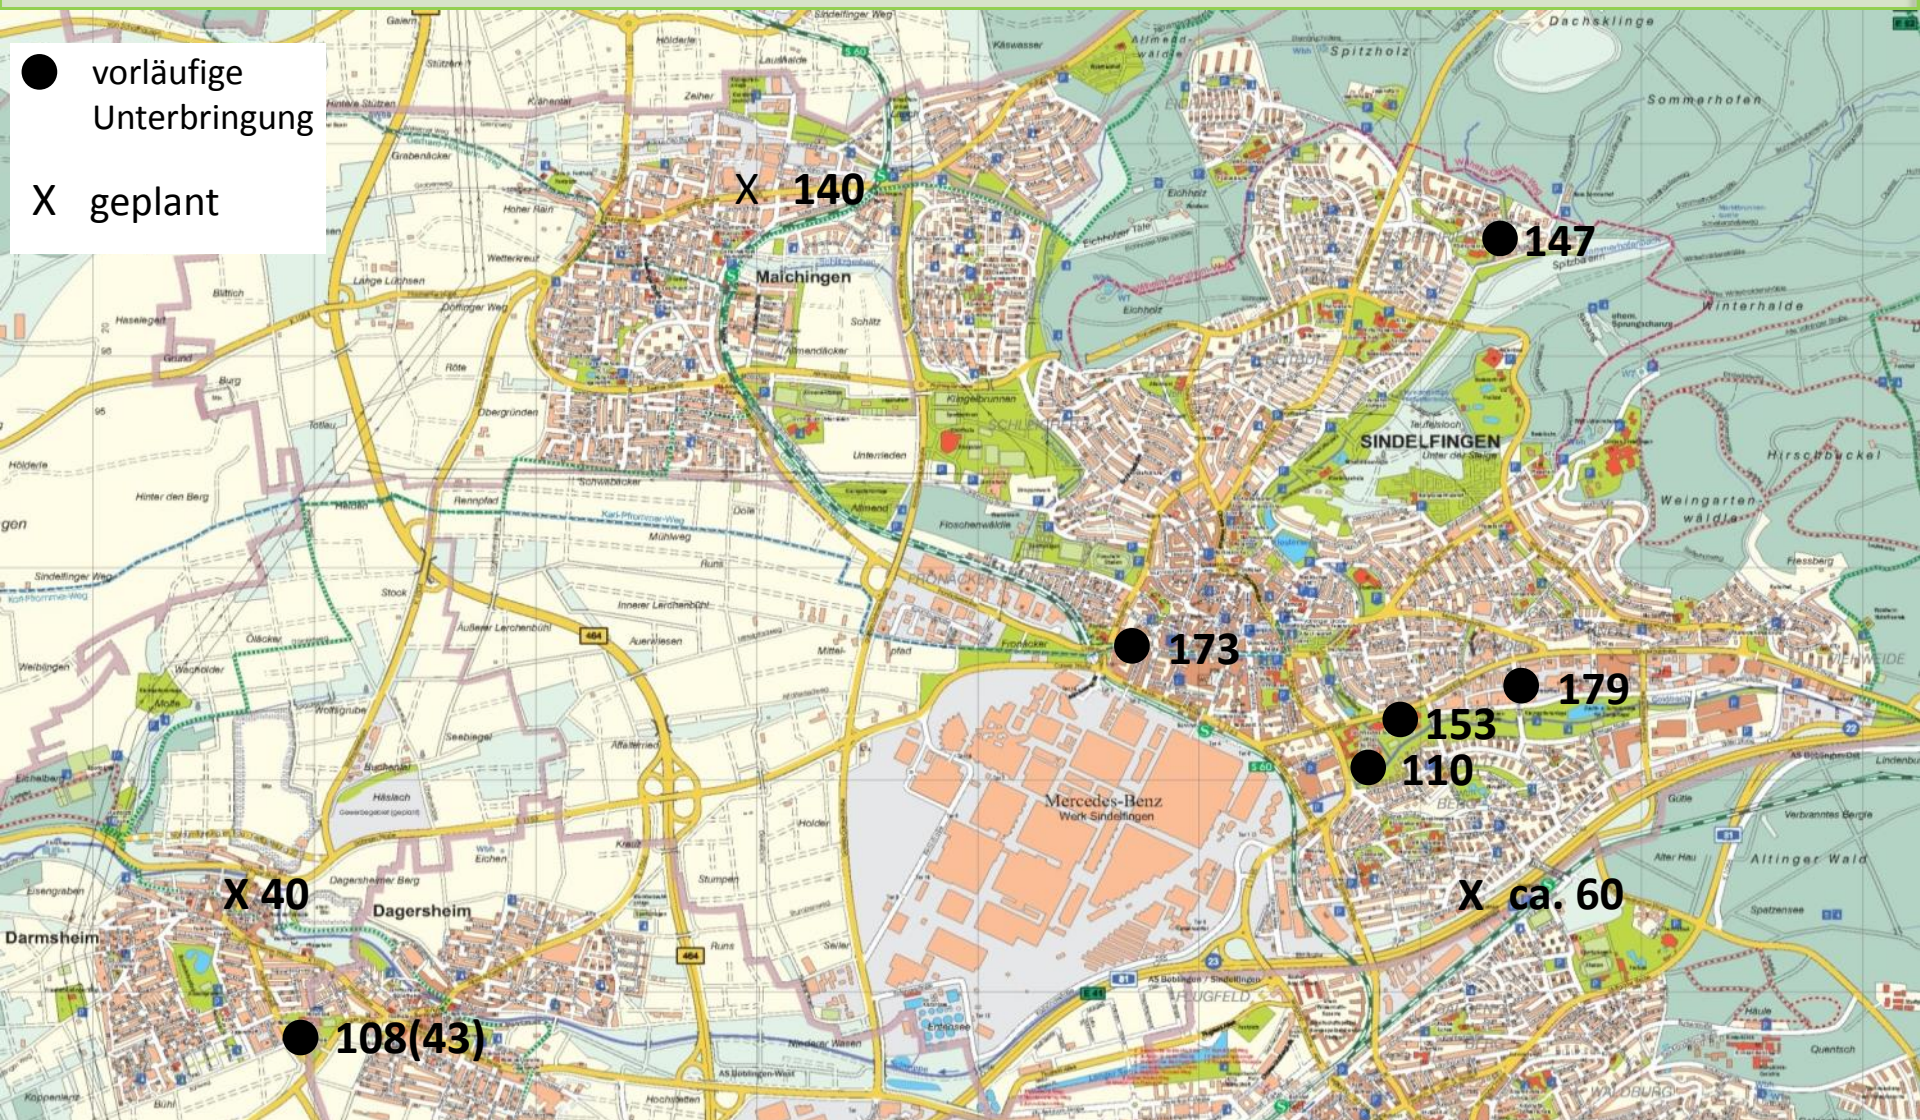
● vorläufige Unterbringung

X geplant

X 140

147

Maichingen

SINDELFINGEN

173

179

153

110

Mercedes-Benz
Werk Sindelfingen

X 40

Dagersheim

Darmsheim

X ca. 60

108(43)

Dachsklinge

Spitzholz

Sommerhofen

Winterhalde

Hirschbückel

Weingarten-wäldle

Altinger Wald

Sindelfinger Weg

Eichholz

Allmend

Schwabäcker

Mühlweg

Dagersheimer Berg

Hasiach

Seebiegel

Wolfsgrube

Stumpen

Runs

Darmsheim

Böblingen

Flugfeld